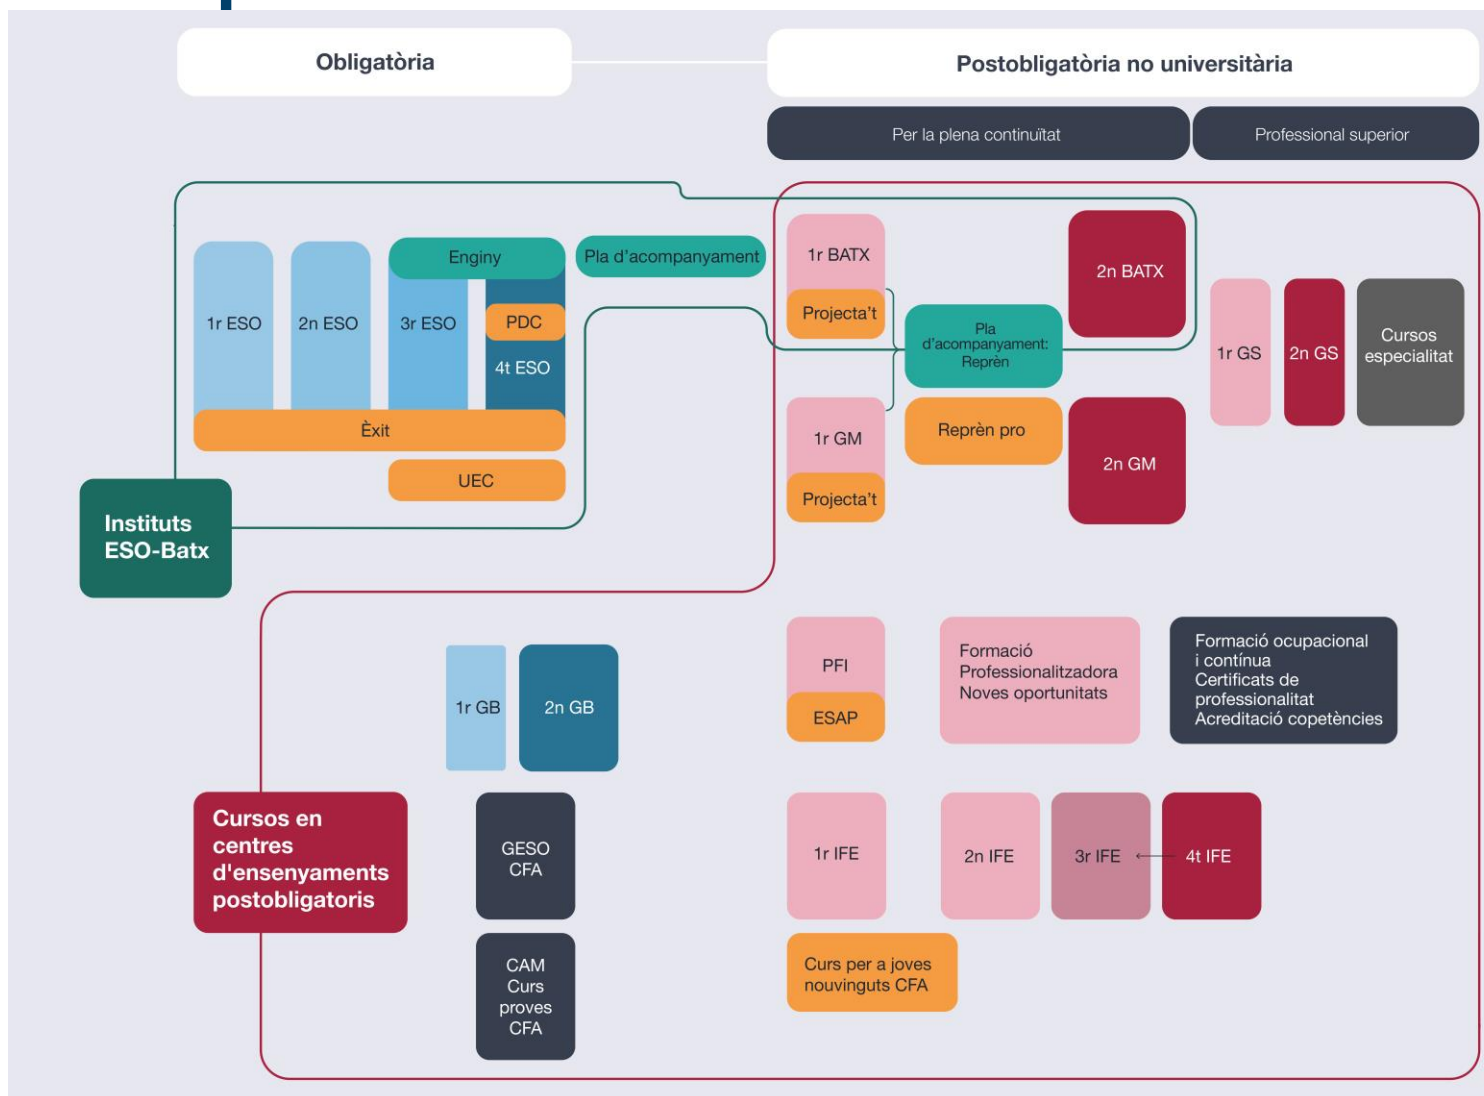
Obligatòria

Postobligatòria no universitària

Per la plena continuïtat

Professional superior

1r ESO

2n ESO

Enginy

3r ESO

PDC

4t ESO

Pla d'acompanyament

Èxit

UEC

Instituts ESO-Batx

1r BATX

Projecta't

Pla d'acompanyament: Reprèn

2n BATX

1r GM

Projecta't

Reprèn pro

2n GM

1r GS

2n GS

Cursos especialitat

1r GB

2n GB

PFI

ESAP

Formació Professionalitzadora Noves oportunitats

Formació ocupacional i contínua Certificats de professionalitat Acreditació copetències

Cursos en centres d'ensenyaments postobligatoris

GESO CFA

1r IFE

2n IFE

3r IFE

4t IFE

CAM Curs proves CFA

Curs per a joves nouvinguts CFA